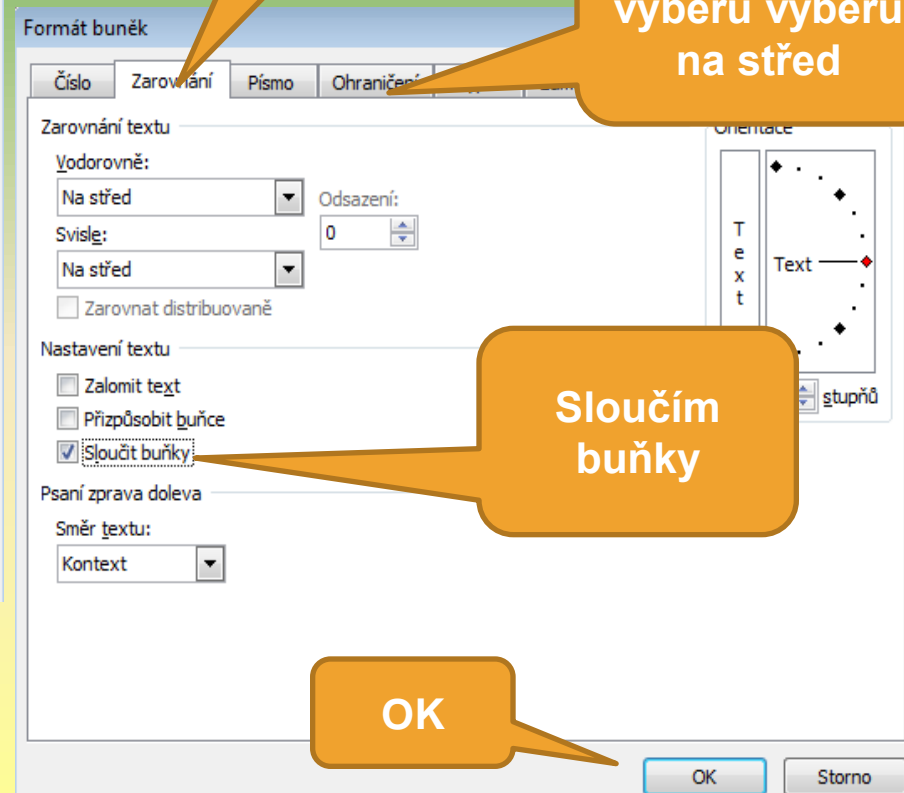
Formát buněk

výběru výběru na střed

Číslo | Zarovnání | Písmo | Ohraničení

Zarovnání textu

Vodorovně:

Na střed

Odsazení:

0

Svisle:

Na střed

Zarovnat distribuovaně

Orientace

T e x t

Text

Nastavení textu

Zalomit text

Přizpůsobit buňce

Sloučit buňky

Sloučím buňky

stupňů

Psaní zprava doleva

Směr textu:

Kontext

OK

OK

Storno